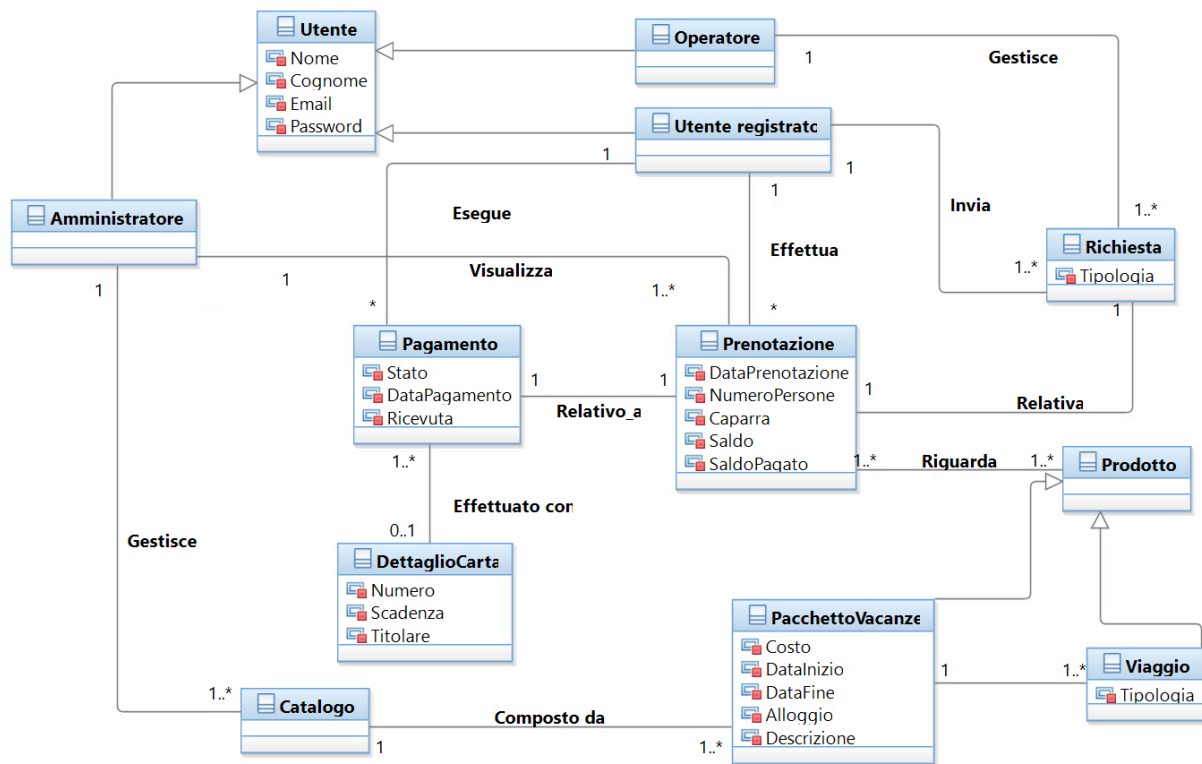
Utente
Nome
Cognome
Email
Password

Operatore

1

Gestisce

Utente registrato

1

1

1

Amministratore

Esegue

Invia

1..*

Richiesta
Tipologia

Effettua

1..*

1

Visualizza

1

1

*

1..*

*

1

Pagamento
Stato
DataPagamento
Ricevuta

1

Relativo_a

1

Prenotazione
DataPrenotazione
NumeroPersone
Caparra
Saldo
SaldoPagato

1

Relativa

1..*

1..*

Riguarda

1..*

Prodotto

Effettuato con

Gestisce

0..1

DettaglioCarta
Numero
Scadenza
Titolare

PacchettoVacanze
Costo
DataInizio
DataFine
Alloggio
Descrizione

1

1..*

Viaggio
Tipologia

1..*

Catalogo

1

Composto da

1..*